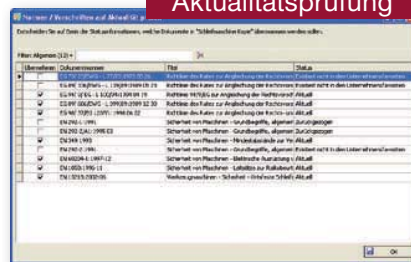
Normen / Vorschriften auf Aktualität prüfen

Aktualitätsprüfung

Entscheiden Sie auf Basis der Statusinformationen, welche Dokumente in "Schleibausche Kopie" übernommen werden sollen.

Filter: Allgemein (13) ▾

| Übernehmen | Dokumentnummer | Titel | Status |
|---|---|---|---|
| | EG-RL 73/23/EG - L 77/29 1973 03 26 | Richtlinie des Rates zur Angleichung der Rechtsvorschriften | Existiert nicht in den Unternehmensnormen |
| | EG-RL 93/68/EG - L 220/1 1993 08 30 | Richtlinie des Rates zur Angleichung der Rechtsvorschriften | Existiert nicht in den Unternehmensnormen |
| ☑ | EG-RL 98/37/EG - L 207/1 1998 07 23 | Richtlinie 98/37/EG zur Angleichung der Rechtsvorschriften | Aktuell |
| ☑ | EG-RL 2006/42/EG - L 157/24 2006 05 17 | Richtlinie des Rates zur Angleichung der Rechtsvorschriften | Existiert nicht in den Unternehmensnormen |
| | EG-RL 89/392/EWG - L 183/9 1989 06 29 | Richtlinie des Rates zur Angleichung der Rechts- und Verwaltungsvorschriften | Aktuell |
| ☑ | EN 292-1:1991 | Sicherheit von Maschinen - Grundbegriffe, allgemeine Gestaltungsleitsätze | Zurückgezogen |
| | EN 292-2/A1:1995 | Sicherheit von Maschinen - Grundbegriffe, allgemeine Gestaltungsleitsätze | Zurückgezogen |
| ☑ | EN 349:1993 | Sicherheit von Maschinen - Mindestabstände zur Vermeidung | Aktuell |
| ☑ | EN 292-2:1991 | Sicherheit von Maschinen - Grundbegriffe, allgemeine | Aktuell |
| ☑ | EN 60204-1:1997-12 | Sicherheit von Maschinen - Elektrische Ausrüstung | Aktuell |
| ☑ | EN 1050:1996-11 | Sicherheit von Maschinen - Leitsätze zur Risikobeurteilung | Aktuell |
| ☑ | EN 12515:2000-05 | Werkzeugmaschinen - Sicherheit - Ortsfeste Schleifmaschinen | Aktuell |

OK